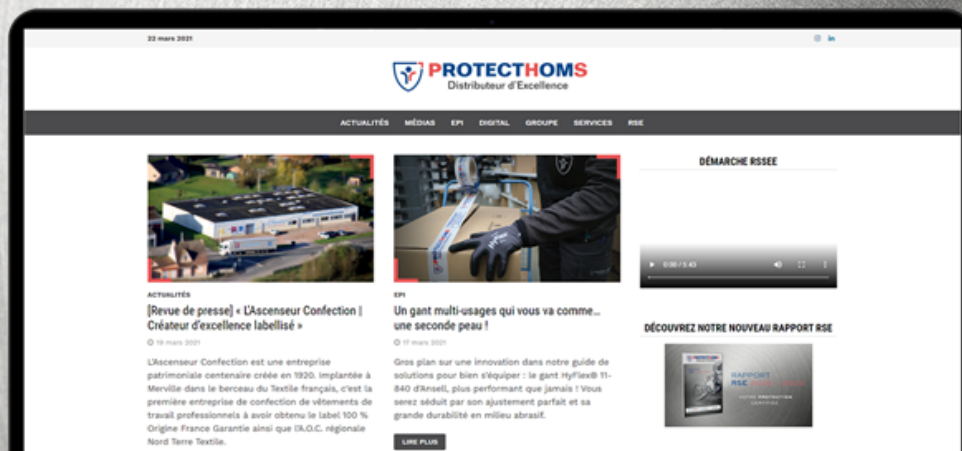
22 mars 2021

PROTECTHOMS
Distributeur d'Excellence

ACTUALITÉS MÉDIAS EPI DIGITAL GROUPE SERVICES RSE

ACTUALITÉS

[Revue de presse] « L'Ascenseur Confection | Créateur d'excellence labellisé »

19 mars 2021

L'Ascenseur Confection est une entreprise patrimoniale centenaire créée en 1920. Implantée à Merville dans le berceau du Textile français, c'est la première entreprise de confection de vêtements de travail professionnels à avoir obtenu le label 100 % Origine France Garantie ainsi que l'A.O.C. régionale Nord Terre Textile.

EPI

Un gant multi-usages qui vous va comme… une seconde peau !

17 mars 2021

Gros plan sur une innovation dans notre guide de solutions pour bien s'équiper : le gant HyFlex® 11-840 d'Ansell, plus performant que jamais ! Vous serez séduit par son ajustement parfait et sa grande durabilité en milieu abrasif.

LIRE PLUS

DÉMARCHE RSSEE

0:00 / 5:43

DÉCOUVREZ NOTRE NOUVEAU RAPPORT RSE

RAPPORT RSE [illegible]